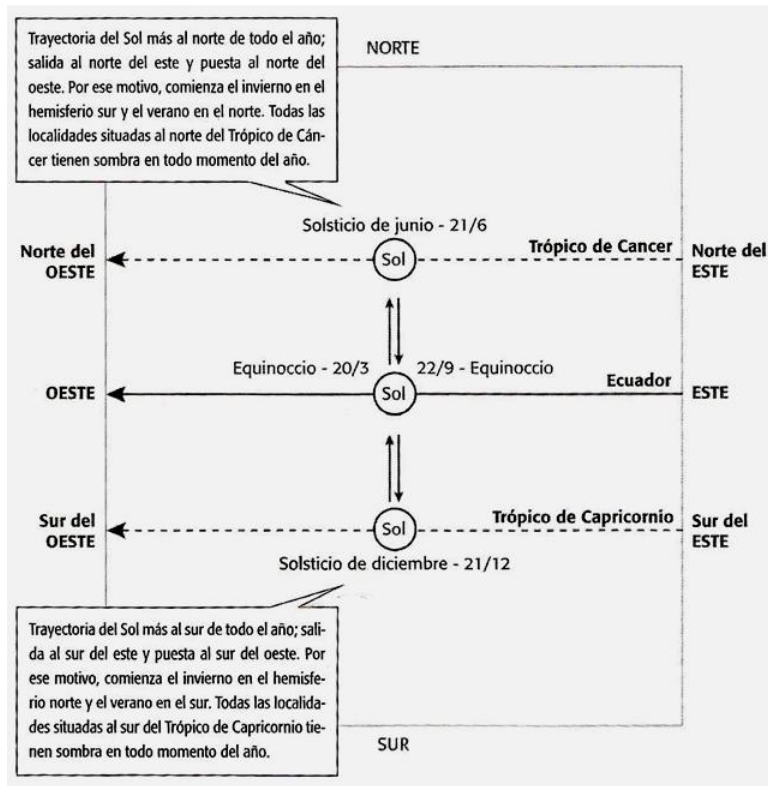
Trayectoria del Sol más al norte de todo el año; salida al norte del este y puesta al norte del oeste. Por ese motivo, comienza el invierno en el hemisferio sur y el verano en el norte. Todas las localidades situadas al norte del Trópico de Cáncer tienen sombra en todo momento del año.

NORTE

Solsticio de junio - 21/6

Norte del OESTE

Sol

Trópico de Cancer

Norte del ESTE

Equinoccio - 20/3

22/9 - Equinoccio

OESTE

Sol

Ecuador

ESTE

Sur del OESTE

Sol

Trópico de Capricornio

Sur del ESTE

Solsticio de diciembre - 21/12

Trayectoria del Sol más al sur de todo el año; salida al sur del este y puesta al sur del oeste. Por ese motivo, comienza el invierno en el hemisferio norte y el verano en el sur. Todas las localidades situadas al sur del Trópico de Capricornio tienen sombra en todo momento del año.

SUR